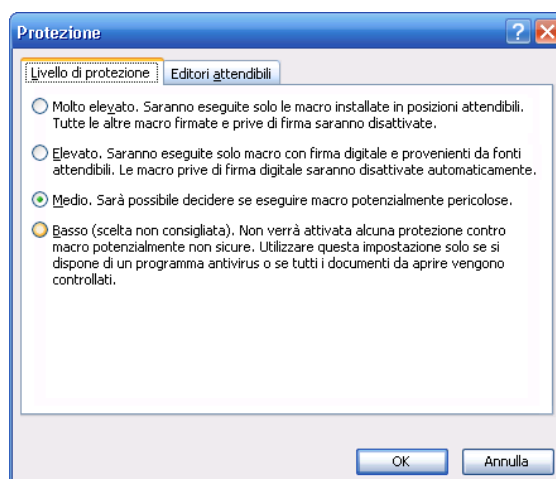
Protezione

?

Livello di protezione | Editori attendibili

Molto elevato. Saranno eseguite solo le macro installate in posizioni attendibili. Tutte le altre macro firmate e prive di firma saranno disattivate.

Elevato. Saranno eseguite solo macro con firma digitale e provenienti da fonti attendibili. Le macro prive di firma digitale saranno disattivate automaticamente.

Medio. Sarà possibile decidere se eseguire macro potenzialmente pericolose.

Basso (scelta non consigliata). Non verrà attivata alcuna protezione contro macro potenzialmente non sicure. Utilizzare questa impostazione solo se si dispone di un programma antivirus o se tutti i documenti da aprire vengono controllati.

OK

Annulla